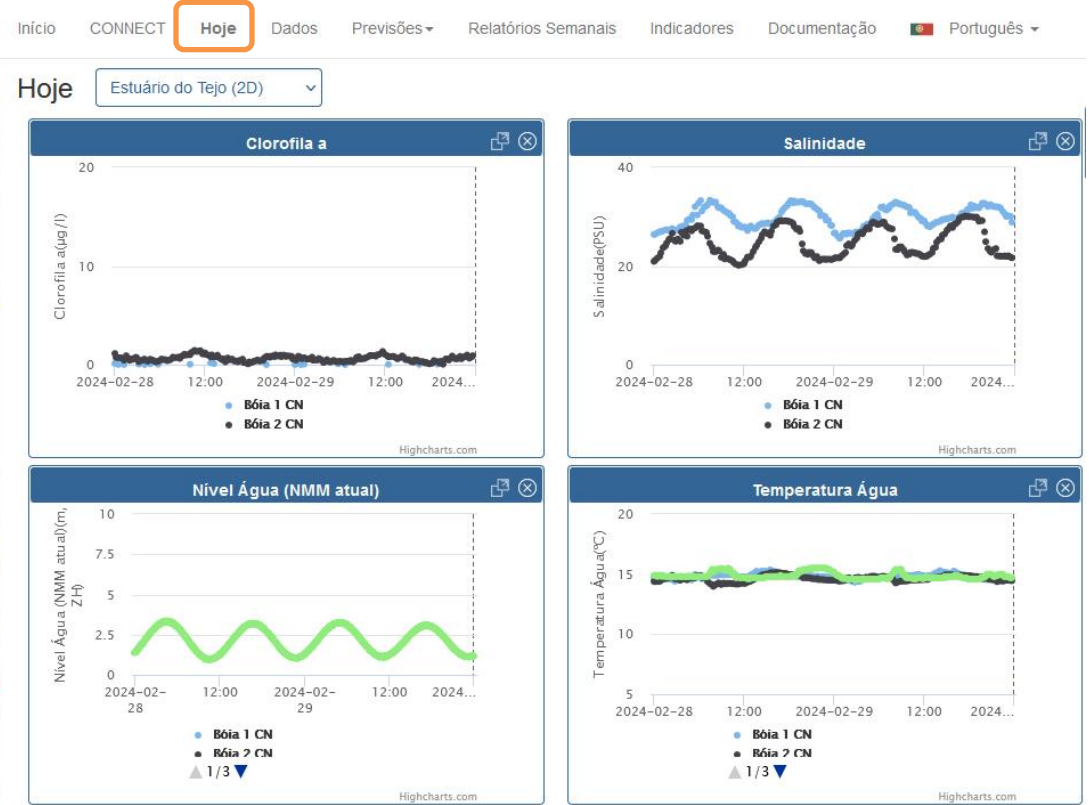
Início CONNECT Hoje Dados Previsões Relatórios Semanais Indicadores Documentação Português

Hoje Estuário do Tejo (2D)

Clorofila a

20
10
0
Clorofila a(µg/l)
2024-02-28 12:00 2024-02-29 12:00 2024...

Bóia 1 CN
Bóia 2 CN

Highcharts.com

Salinidade

40
20
0
Salinidade(PSU)
2024-02-28 12:00 2024-02-29 12:00 2024...

Bóia 1 CN
Bóia 2 CN

Highcharts.com

Nível Água (NMM atual)

10
7.5
5
2.5
0
Nível Água (NMM atual)(m, ZH)
2024-02-28 12:00 2024-02-29 12:00 2024...

Bóia 1 CN
Bóia 2 CN
1/3

Highcharts.com

Temperatura Água

20
15
10
5
Temperatura Água(℃)
2024-02-28 12:00 2024-02-29 12:00 2024...

Bóia 1 CN
Bóia 2 CN
1/3

Highcharts.com